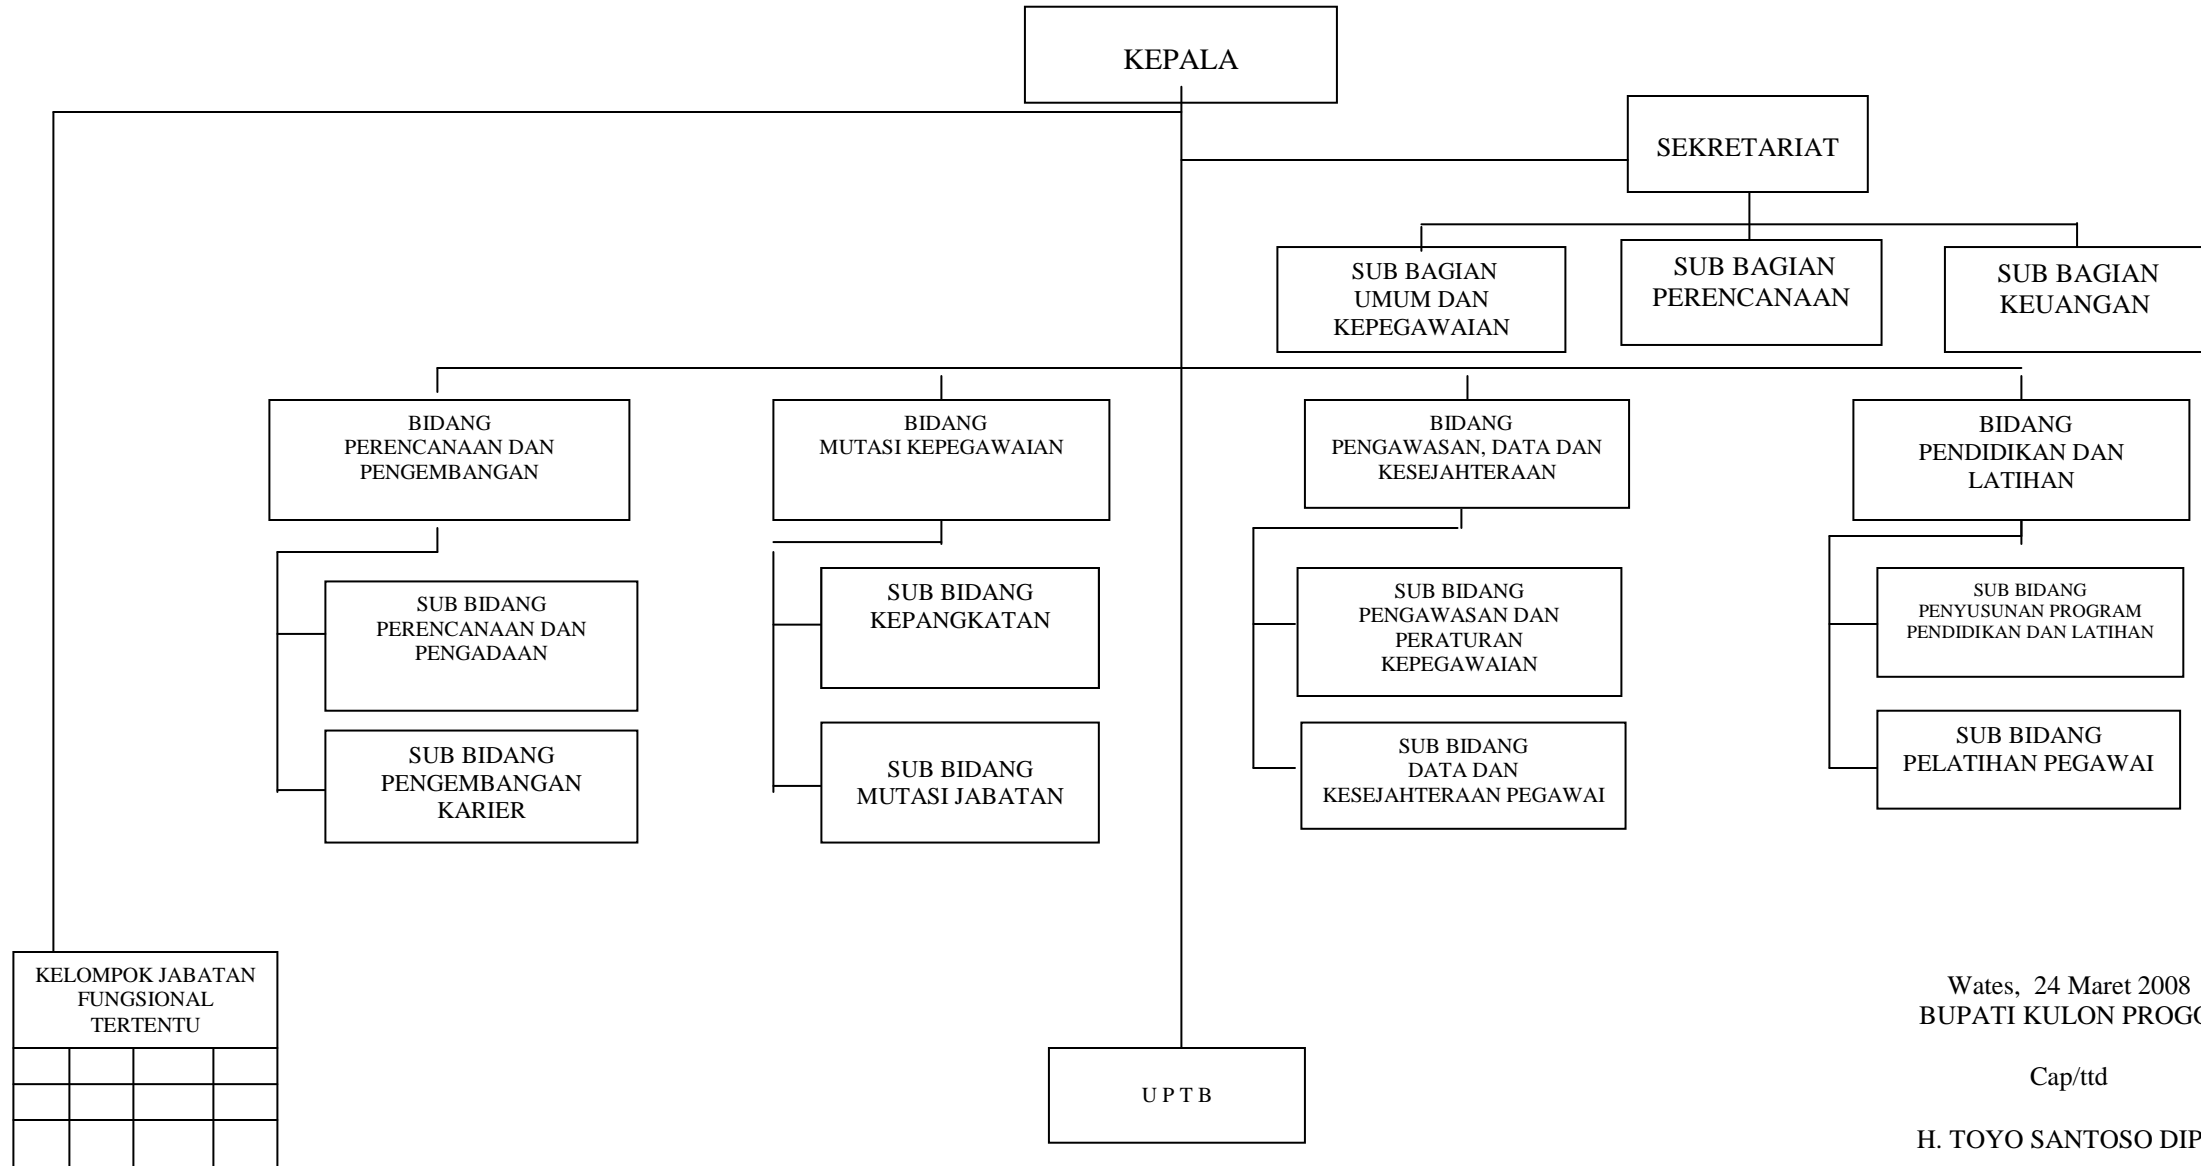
KEPALA

SEKRETARIAT

SUB BAGIAN UMUM DAN KEPEGAWAIAN

SUB BAGIAN PERENCANAAN

SUB BAGIAN KEUANGAN

BIDANG PERENCANAAN DAN PENGEMBANGAN

SUB BIDANG PERENCANAAN DAN PENGADAAN

SUB BIDANG PENGEMBANGAN KARIER

BIDANG MUTASI KEPEGAWAIAN

SUB BIDANG KEPANGKATAN

SUB BIDANG MUTASI JABATAN

BIDANG PENGAWASAN, DATA DAN KESEJAHTERAAN

SUB BIDANG PENGAWASAN DAN PERATURAN KEPEGAWAIAN

SUB BIDANG DATA DAN KESEJAHTERAAN PEGAWAI

BIDANG PENDIDIKAN DAN LATIHAN

SUB BIDANG PENYUSUNAN PROGRAM PENDIDIKAN DAN LATIHAN

SUB BIDANG PELATIHAN PEGAWAI

KELOMPOK JABATAN FUNGSIONAL TERTENTU

U P T B

Wates, 24 Maret 2008
BUPATI KULON PROG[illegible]

Cap/ttd

H. TOYO SANTOSO DIP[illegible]